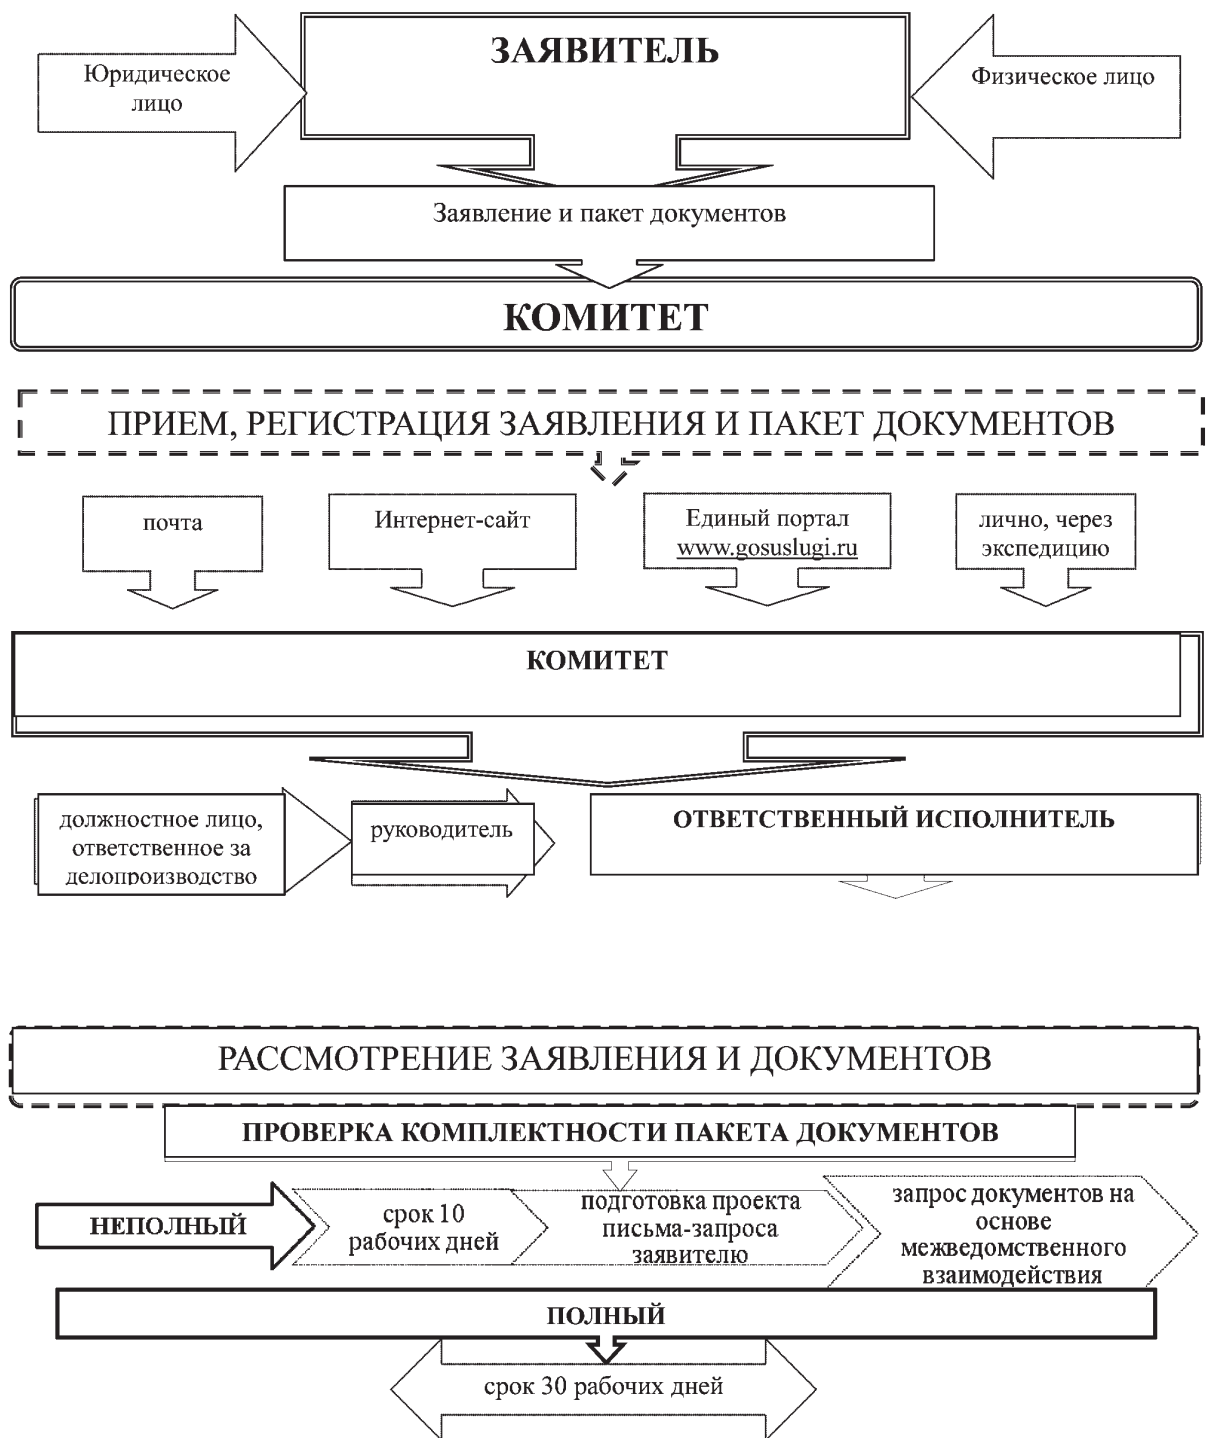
Юридическое лицо

ЗАЯВИТЕЛЬ

Физическое лицо

Заявление и пакет документов

КОМИТЕТ

ПРИЕМ, РЕГИСТРАЦИЯ ЗАЯВЛЕНИЯ И ПАКЕТ ДОКУМЕНТОВ

почта

Интернет-сайт

Единый портал www.gosuslugi.ru

лично, через экспедицию

КОМИТЕТ

должностное лицо, ответственное за делопроизводство

руководитель

ОТВЕТСТВЕННЫЙ ИСПОЛНИТЕЛЬ

РАССМОТРЕНИЕ ЗАЯВЛЕНИЯ И ДОКУМЕНТОВ

ПРОВЕРКА КОМПЛЕКТНОСТИ ПАКЕТА ДОКУМЕНТОВ

НЕПОЛНЫЙ

срок 10 рабочих дней

подготовка проекта письма-запроса заявителю

запрос документов на основе межведомственного взаимодействия

ПОЛНЫЙ

срок 30 рабочих дней